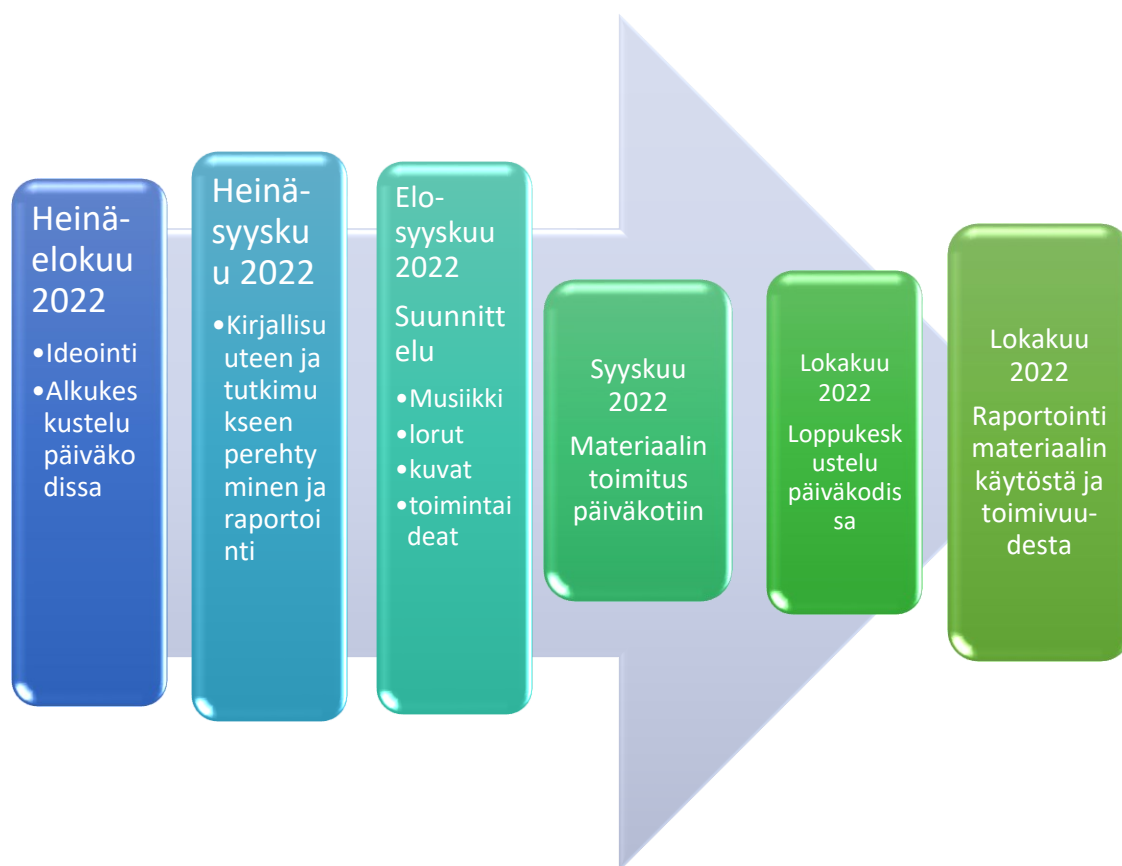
Heinä-elokuu 2022

•Ideointi
•Alkukeskustelu päiväkodissa

Heinä-syyskuu 2022

•Kirjallisuuteen ja tutkimukseen perehtyminen ja raportointi

Elo-syyskuu 2022

Suunnittelu

•Musiikki
•lorut
•kuvat
•toimintaideat

Syyskuu 2022

Materiaalin toimitus päiväkotiin

Lokakuu 2022

Loppukeskustelu päiväkodissa

Lokakuu 2022

Raportointi materiaalin käytöstä ja toimivuu-desta